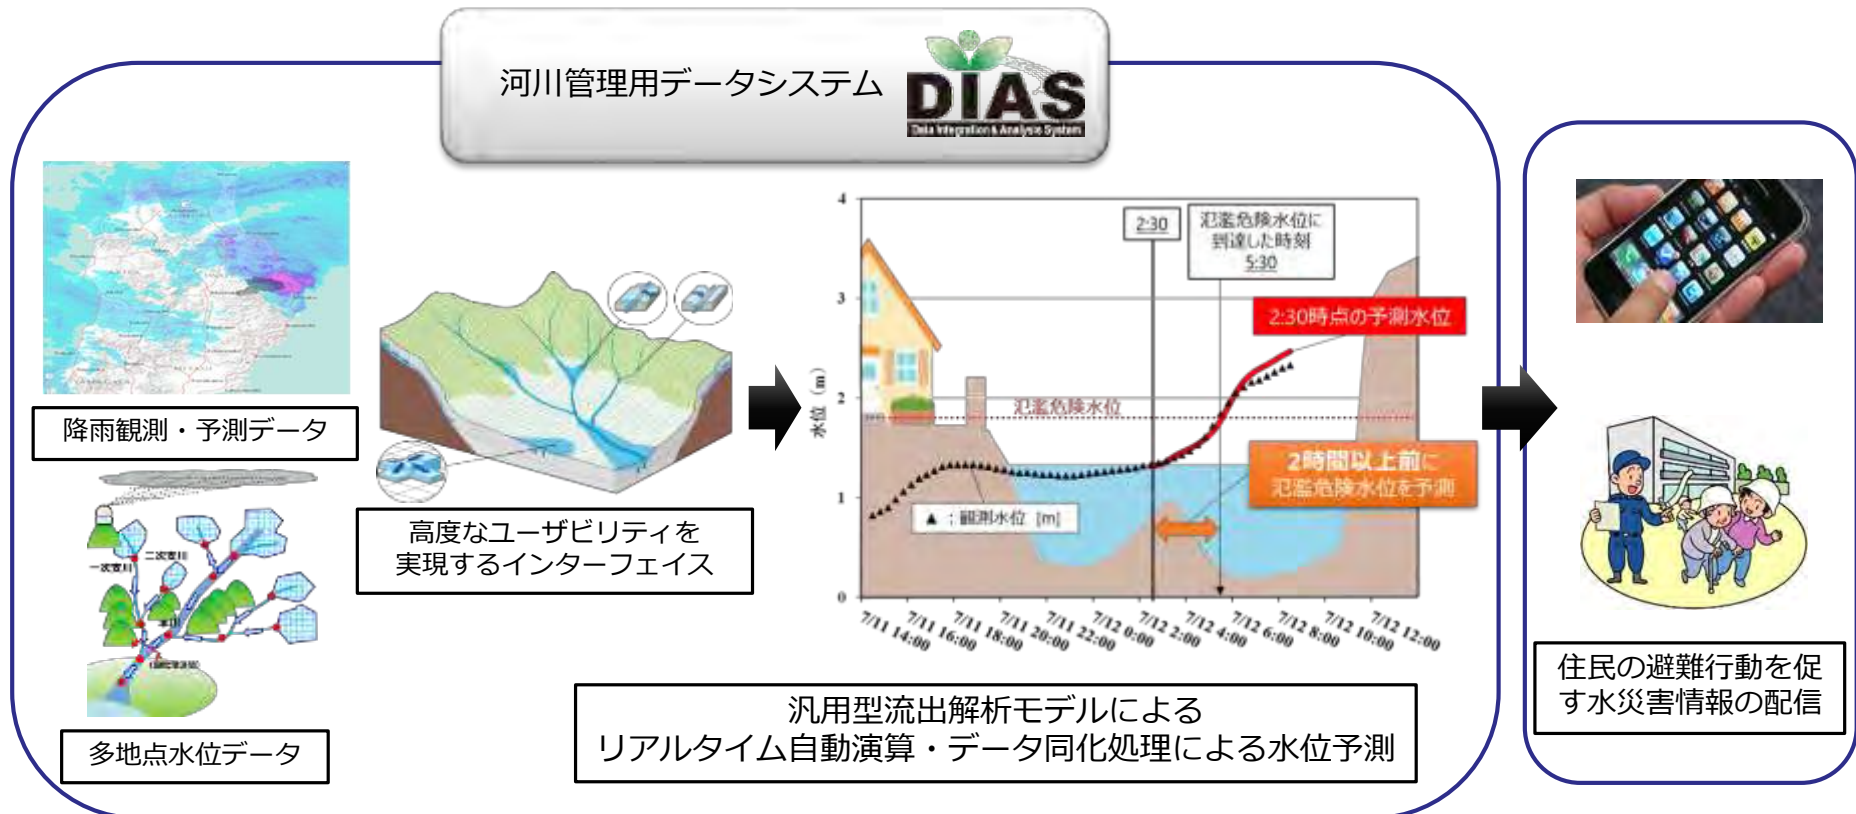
河川管理用データシステム

DIAS
Data Integration & Analysis System

降雨観測・予測データ

二次支川
一次支川
本川

多地点水位データ

高度なユーザビリティを実現するインターフェイス

4
3
2
1
0
水位（m）

2:30

氾濫危険水位に到達した時刻 5:30

2:30時点の予測水位

氾濫危険水位

2時間以上前に氾濫危険水位を予測

▲：観測水位［m］

7/11 14:00
7/11 16:00
7/11 18:00
7/11 20:00
7/11 22:00
7/12 0:00
7/12 2:00
7/12 4:00
7/12 6:00
7/12 8:00
7/12 10:00
7/12 12:00

汎用型流出解析モデルによる
リアルタイム自動演算・データ同化処理による水位予測

住民の避難行動を促す水災害情報の配信